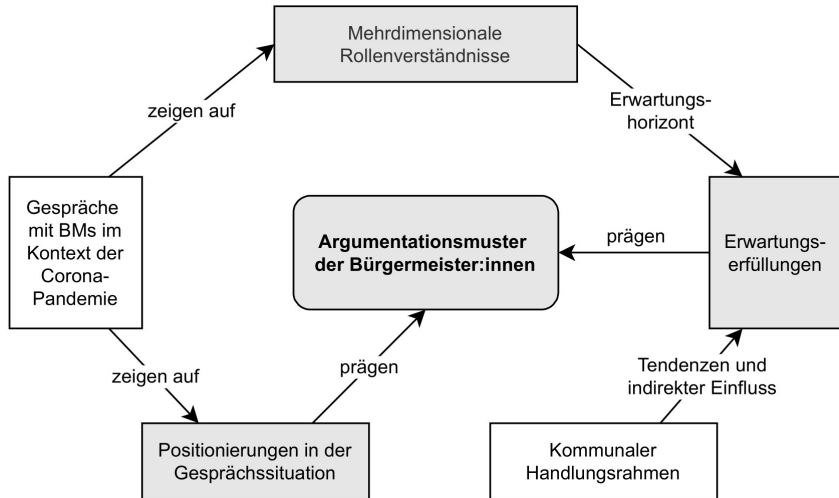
Mehrdimensionale Rollenverständnisse

zeigen auf

Erwartungs-horizont

Gespräche mit BMs im Kontext der Corona-Pandemie

Argumentationsmuster der Bürgermeister:innen

prägen

Erwartungs-erfüllungen

zeigen auf

prägen

Tendenzen und indirekter Einfluss

Positionierungen in der Gesprächssituation

Kommunaler Handlungsrahmen